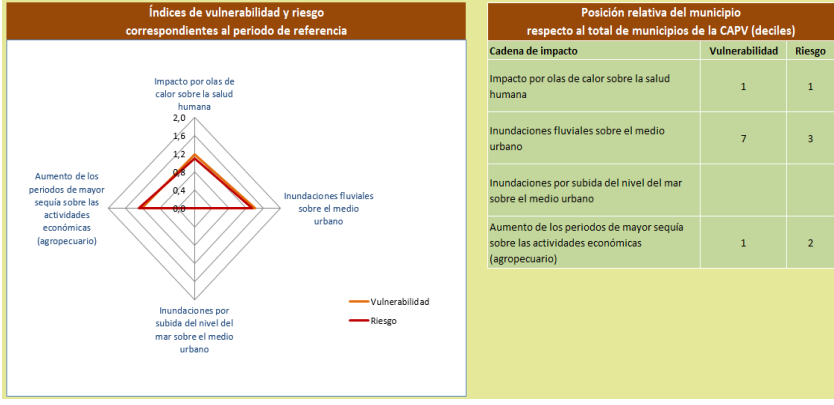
Índices de vulnerabilidad y riesgo correspondientes al periodo de referencia

Impacto por olas de calor sobre la salud humana

2,0
1,6
1,2
0,8
0,4
0,0

Aumento de los periodos de mayor sequía sobre las actividades económicas (agropecuario)

Inundaciones fluviales sobre el medio urbano

Inundaciones por subida del nivel del mar sobre el medio urbano

Vulnerabilidad
Riesgo

Posición relativa del municipio respecto al total de municipios de la CAPV (deciles)

| Cadena de impacto | Vulnerabilidad | Riesgo |
|---|---|---|
| Impacto por olas de calor sobre la salud humana | 1 | 1 |
| Inundaciones fluviales sobre el medio urbano | 7 | 3 |
| Inundaciones por subida del nivel del mar sobre el medio urbano | | |
| Aumento de los periodos de mayor sequía sobre las actividades económicas (agropecuario) | 1 | 2 |